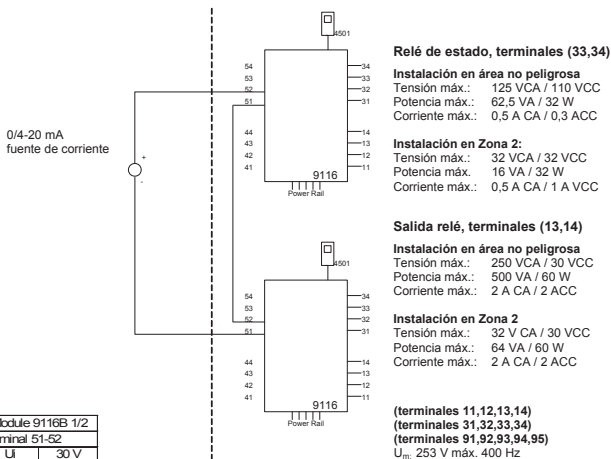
4501

54
53
52
51

34
33
32
31

44
43
42
41

14
13
12
11

9116
Power Rail

0/4-20 mA
fuente de corriente

+
-

4501

54
53
52
51

34
33
32
31

44
43
42
41

14
13
12
11

9116
Power Rail

Module 9116B 1/2

| minal 51-52 | |
|---|---|
| Ui | 30 V |

**Relé de estado, terminales (33,34)**

**Instalación en área no peligrosa**
Tensión máx.: 125 VCA / 110 VCC
Potencia máx.: 62,5 VA / 32 W
Corriente máx.: 0,5 A CA / 0,3 ACC

**Instalación en Zona 2:**
Tensión máx.: 32 VCA / 32 VCC
Potencia máx. 16 VA / 32 W
Corriente máx.: 0,5 A CA / 1 A VCC

**Salida relé, terminales (13,14)**

**Instalación en área no peligrosa**
Tensión máx.: 250 VCA / 30 VCC
Potencia máx.: 500 VA / 60 W
Corriente máx.: 2 A CA / 2 ACC

**Instalación en Zona 2**
Tensión máx.: 32 V CA / 30 VCC
Potencia máx.: 64 VA / 60 W
Corriente máx.: 2 A CA / 2 ACC

**(terminales 11,12,13,14)**
**(terminales 31,32,33,34)**
**(terminales 91,92,93,94,95)**
$U_{m}$: 253 V máx. 400 Hz